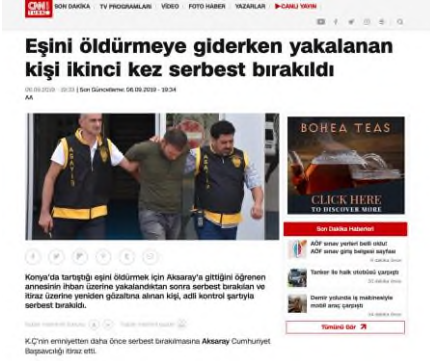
ON1 HABER | SON DAKİKA | TV PROGRAMLARI | VİDEO | FOTO HABER | YAZARLAR | CANLI YAYIN

Eşini öldürmeye giderken yakalanan kişi ikinci kez serbest bırakıldı

06.09.2019 - 19:33 | Son Güncelleme: 06.09.2019 - 19:34
AA

ASAYİŞ
ASAYİŞ

BOHEA TEAS
CLICK HERE
TO DISCOVER MORE

Son Dakika Haberleri
AÖF sınav yerleri belli oldu! AÖF sınav giriş belgesi sayfası
Tanker ile halk otobüsü çarpıştı
Demir yolunda iş makinesiyle motorlu araç çarpıştı
Tümünü Gör

Konya'da tartıştığı eşini öldürmek için Aksaray'a gittiğini öğrenen annesinin ihbarı üzerine yakalandıktan sonra serbest bırakılan ve itiraz üzerine yeniden gözaltına alınan kişi, adli kontrol şartıyla serbest bırakıldı.

K.Ç'nin emniyetten daha önce serbest bırakılmasına Aksaray Cumhuriyet Başsavcılığı itiraz etti.